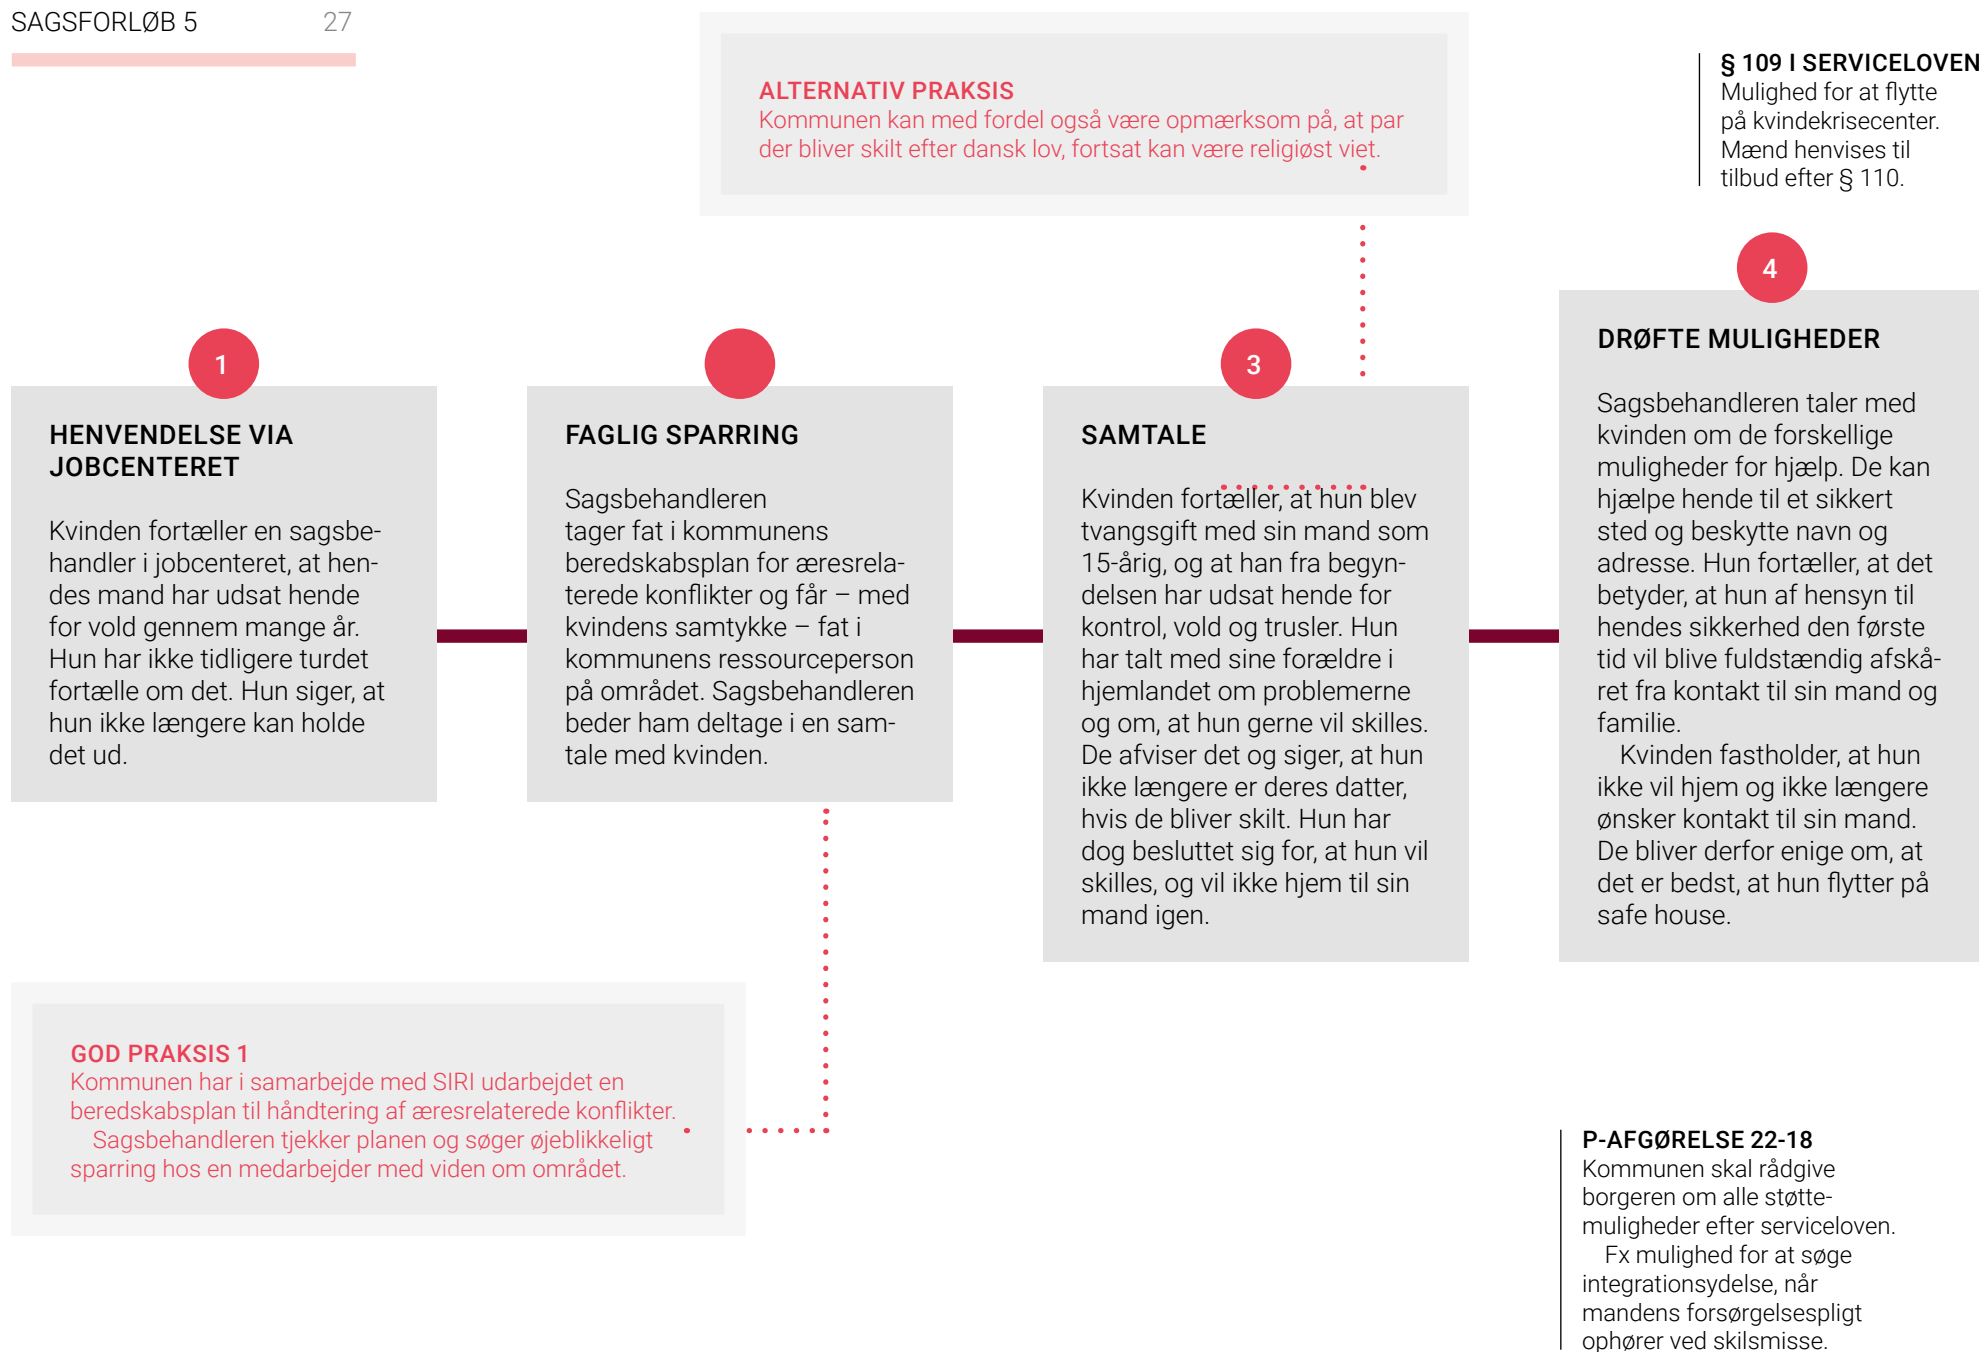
SAGSFORLØB 5 27

ALTERNATIV PRAKSIS
Kommunen kan med fordel også være opmærksom på, at par der bliver skilt efter dansk lov, fortsat kan være religiøst viet.

§ 109 I SERVICELOVEN
Mulighed for at flytte på kvindekrisecenter. Mænd henvises til tilbud efter § 110.

1
HENVENDELSE VIA JOBCENTERET

Kvinden fortæller en sagsbehandler i jobcenteret, at hendes mand har udsat hende for vold gennem mange år. Hun har ikke tidligere turdet fortælle om det. Hun siger, at hun ikke længere kan holde det ud.

FAGLIG SPARRING

Sagsbehandleren tager fat i kommunens beredskabsplan for æresrelaterede konflikter og får – med kvindens samtykke – fat i kommunens ressourceperson på området. Sagsbehandleren beder ham deltage i en samtale med kvinden.

3
SAMTALE

Kvinden fortæller, at hun blev tvangsgift med sin mand som 15-årig, og at han fra begyndelsen har udsat hende for kontrol, vold og trusler. Hun har talt med sine forældre i hjemlandet om problemerne og om, at hun gerne vil skilles. De afviser det og siger, at hun ikke længere er deres datter, hvis de bliver skilt. Hun har dog besluttet sig for, at hun vil skilles, og vil ikke hjem til sin mand igen.

4
DRØFTE MULIGHEDER

Sagsbehandleren taler med kvinden om de forskellige muligheder for hjælp. De kan hjælpe hende til et sikkert sted og beskytte navn og adresse. Hun fortæller, at det betyder, at hun af hensyn til hendes sikkerhed den første tid vil blive fuldstændig afskåret fra kontakt til sin mand og familie.
Kvinden fastholder, at hun ikke vil hjem og ikke længere ønsker kontakt til sin mand. De bliver derfor enige om, at det er bedst, at hun flytter på safe house.

GOD PRAKSIS 1
Kommunen har i samarbejde med SIRI udarbejdet en beredskabsplan til håndtering af æresrelaterede konflikter.
Sagsbehandleren tjekker planen og søger øjeblikkeligt sparring hos en medarbejder med viden om området.

P-AFGØRELSE 22-18
Kommunen skal rådgive borgeren om alle støttemuligheder efter serviceloven.
Fx mulighed for at søge integrationsydelse, når mandens forsørgelsespligt ophører ved skilsmisse.